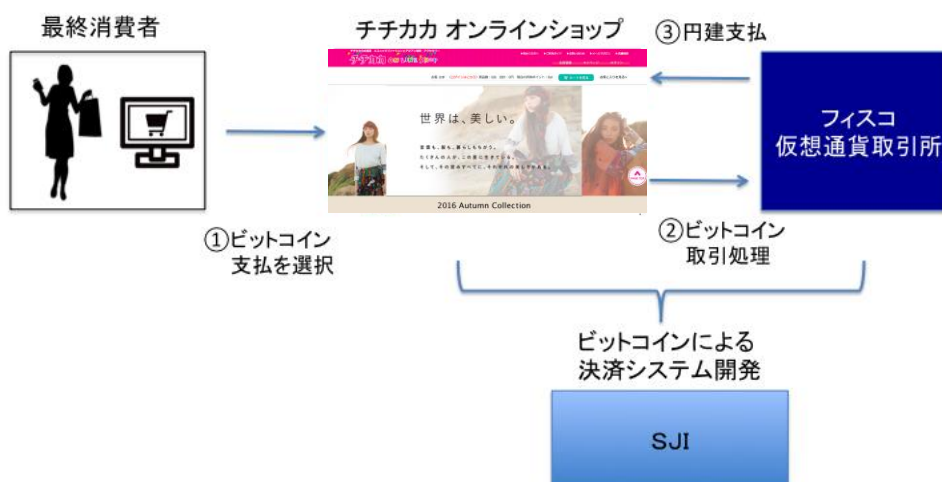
最終消費者

チチカカ オンラインショップ

③円建支払

チチカカ

世界は、美しい。

2016 Autumn Collection

フィスコ
仮想通貨取引所

①ビットコイン
支払を選択

②ビットコイン
取引処理

ビットコインによる
決済システム開発

SJI